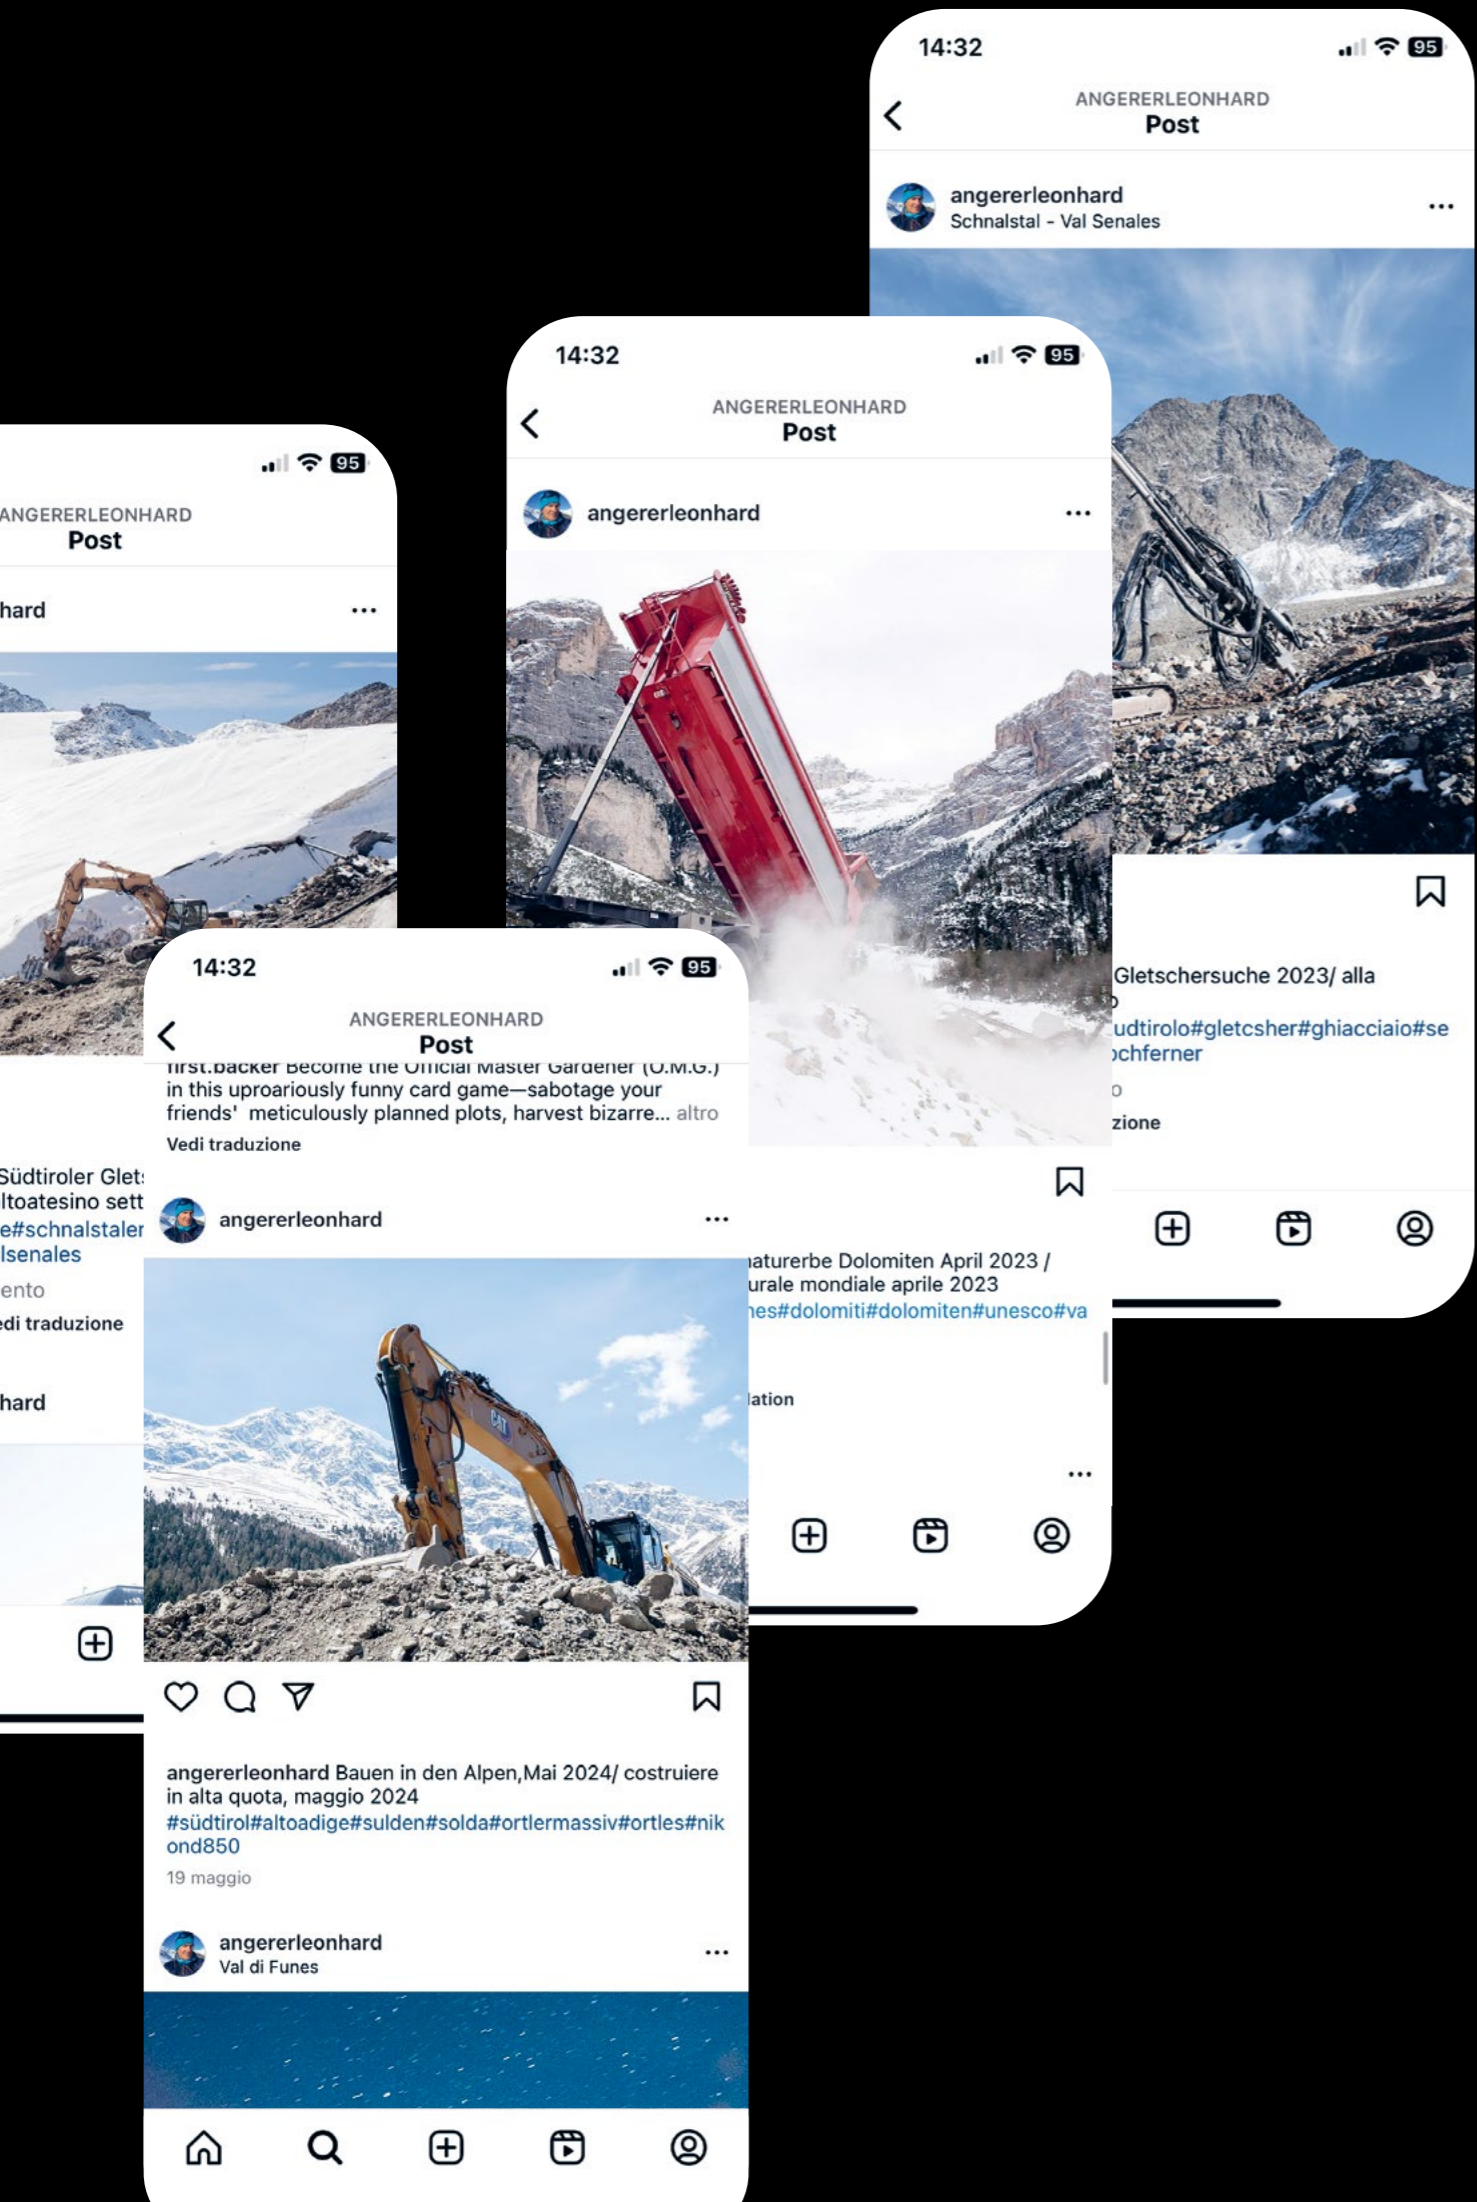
14:32
95
ANGERERLEONHARD
Post
angererleonhard
Schnalstal - Val Senales
...
Gletschersuche 2023/ alla
o
udtirolo#gletcsher#ghiacciaio#se
ochferner
o
zione

14:32
95
ANGERERLEONHARD
Post
angererleonhard
...
naturerbe Dolomiten April 2023 /
urale mondiale aprile 2023
nes#dolomiti#dolomiten#unesco#va
lation
...

95
ANGERERLEONHARD
Post
hard
...
Südtiroler Glets
ltoatesino sett
e#schnalstaler
lsenales
ento
edi traduzione
hard

14:32
95
ANGERERLEONHARD
Post
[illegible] Become the Official Master Gardener (O.M.G.) in this uproariously funny card game—sabotage your friends' meticulously planned plots, harvest bizarre... altro
Vedi traduzione
angererleonhard
...
angererleonhard Bauen in den Alpen,Mai 2024/ costruiere in alta quota, maggio 2024
#südtirol#altoadige#sulden#solda#ortlermassiv#ortles#nikond850
19 maggio
angererleonhard
Val di Funes
...